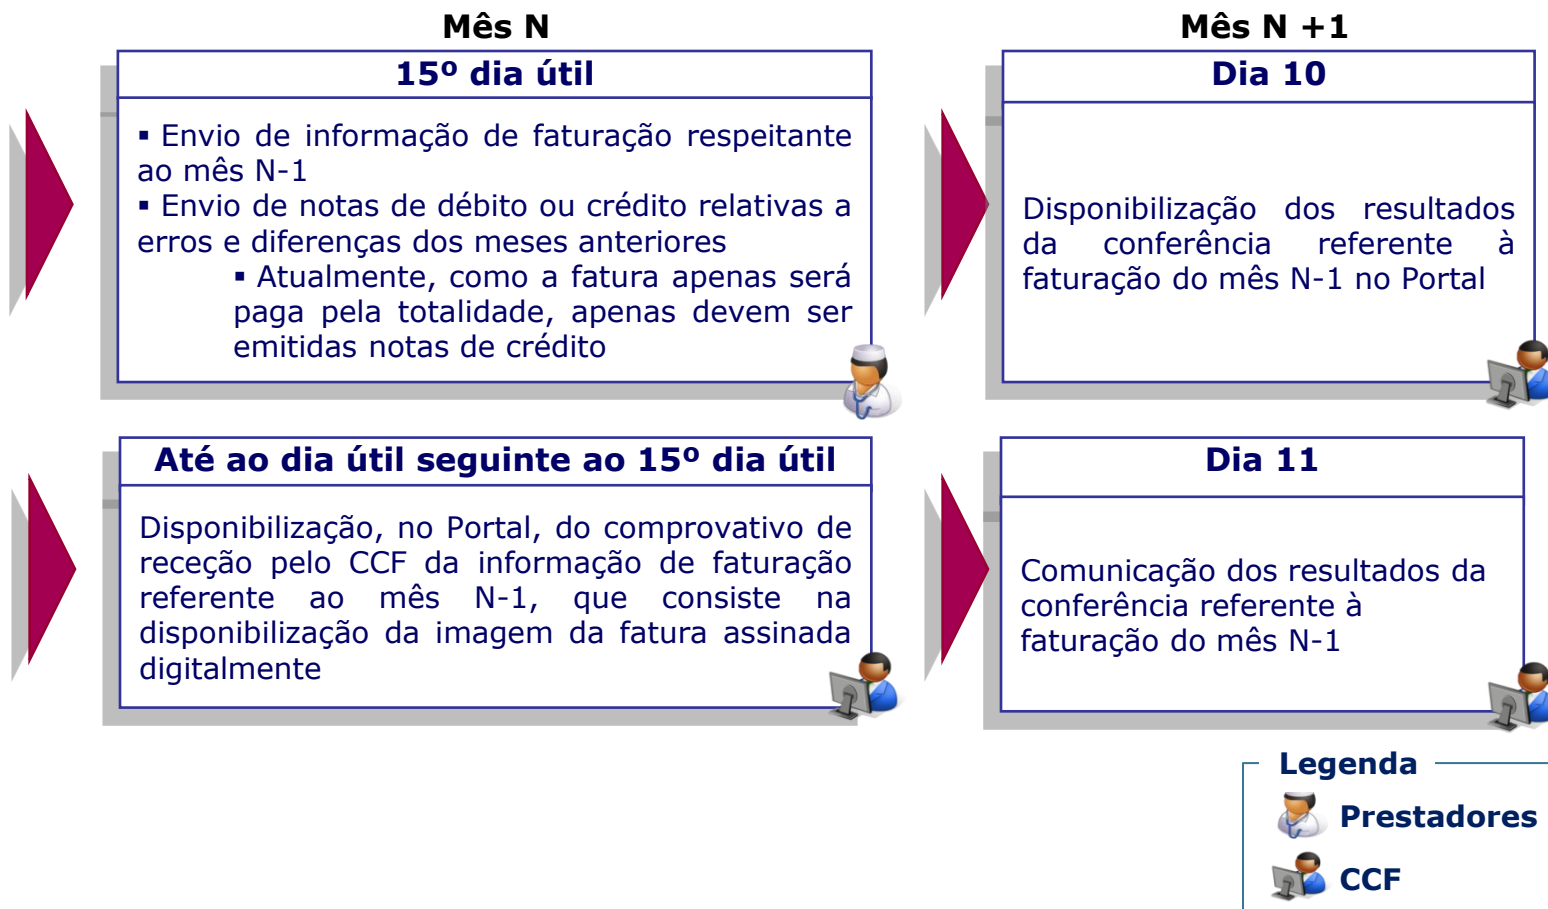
Mês N

15º dia útil

▪ Envio de informação de faturação respeitante ao mês N-1
▪ Envio de notas de débito ou crédito relativas a erros e diferenças dos meses anteriores
▪ Atualmente, como a fatura apenas será paga pela totalidade, apenas devem ser emitidas notas de crédito

Mês N +1

Dia 10

Disponibilização dos resultados da conferência referente à faturação do mês N-1 no Portal

Até ao dia útil seguinte ao 15º dia útil

Disponibilização, no Portal, do comprovativo de receção pelo CCF da informação de faturação referente ao mês N-1, que consiste na disponibilização da imagem da fatura assinada digitalmente

Dia 11

Comunicação dos resultados da conferência referente à faturação do mês N-1

Legenda

Prestadores

CCF